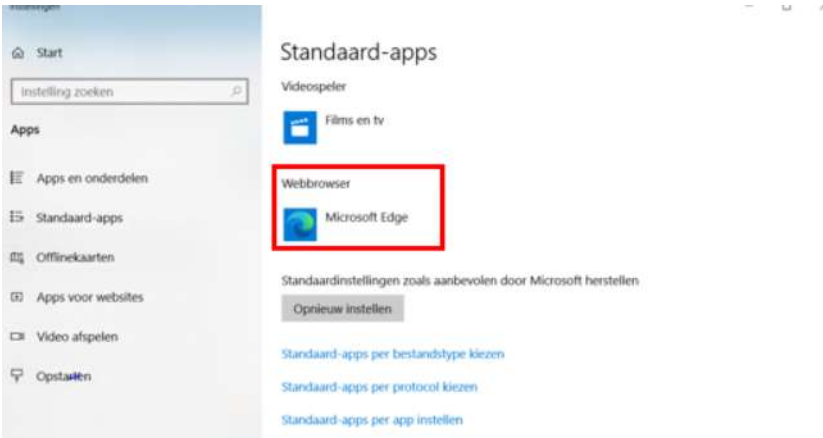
Start

Instelling zoeken

Apps

Apps en onderdelen

Standaard-apps

Offlinekaarten

Apps voor websites

Video afspelen

Opstarten

Standaard-apps

Videospeler

Films en tv

Webbrowser

Microsoft Edge

Standaardinstellingen zoals aanbevolen door Microsoft herstellen

Opnieuw instellen

Standaard-apps per bestandstype kiezen

Standaard-apps per protocol kiezen

Standaard-apps per app instellen